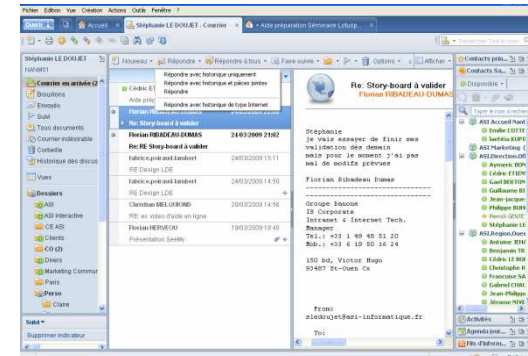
Fichier Edition Vue Création Actions Outils Fenêtre ?

Accueil | Stéphanie LE DOUJET - Courrier | Aide préparation Séminaire Lotusp...

Stéphanie LE DOUJET
NAM81

Courrier en arrivée (2
Brouillons
Envoyés
Suivi
Tous documents
Courrier indésirable
Corbeille
Historique des discus
Vues
Dossiers
ASI
ASI Interactive
CE ASI
Clients
CO (2)
Divers
Marketing Commur
Paris
Perso
Claire

Suivi
Supprimer indicateur

Nouveau | Répondre | Répondre à tous | Faire suivre | Options | Afficher

Répondre avec historique uniquement
Répondre avec historique et pièces jointes
Répondre
Répondre avec historique de type Internet

Cédric ET
Aide prép
Florian Ribadeau-Dumas
Re: Story-board à valider

Florian RIBADEAU-DUMAS | 24/03/2009 21:02
Re: Story-board à valider
fabrice.poirault-lambert | 24/03/2009 15:11
RE Design LDE
fabrice.poirault-lambert | 24/03/2009 14:50
RE Design LDE
Christian MELONDRO | 20/03/2009 14:56
RE: vidéo d'aide en ligne
Florian HERVEOU | 19/03/2009 18:49
Présentation Seesty

Re: Story-board à valider
Florian RIBADEAU-DUMAS

Stéphanie
je vais essayer de finir mes validation des demain mais pour le moment j'ai pas mal de modifs prévues

Florian Ribadeau Dumas
------------------------------------
Groupe Danone
IS Corporate
Intranet & Internet Tech. Manager
Tel.: +33 1 49 48 51 20
Mob.: +33 6 19 50 16 24

150 bd, Victor Hugo
93407 St-Ouen Cx

From:
sledoujet@asi-informatique.fr

To:

Contacts pu...
Contacts Sa...
Disponible
Tapez ici un nom à rechercher
ASI Accueil Nant
Emilie COTTE
Laetitia ELIPT
ASI Marketing
ASI.Direction.Di
Aymeric BOI
Cédric ETIEN
Gael BERTON
Guillaume BI
Jean-Jacque
Philippe BUH
Benoit GENTE
Stéphanie LE
ASI.Region.Oues
Antoine RIN
Benjamin TR
Cédric LE BO
Christophe R
Francoise SA
Gabriel CHA
Jean-Philippe
Jérome NIVE
Activités
Agenda jour...
Flux d'inform...